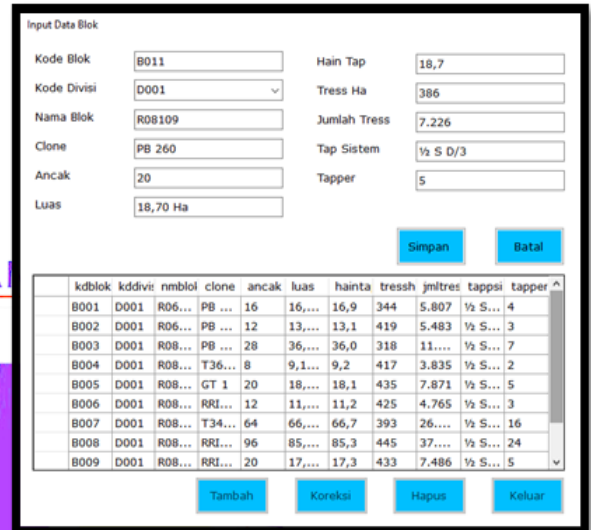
Input Data Blok

Kode Blok B011
Kode Divisi D001
Nama Blok R08109
Clone PB 260
Ancak 20
Luas 18,70 Ha

Hain Tap 18,7
Tress Ha 386
Jumlah Tress 7.226
Tap Sistem ½ S D/3
Tapper 5

Simpan Batal

| | kdblok | kddivis | nmblol | clone | ancak | luas | hainta | tressh | jmltres | tappsi | tapper |
|---|---|---|---|---|---|---|---|---|---|---|---|
| | B001 | D001 | R06... | PB ... | 16 | 16,... | 16,9 | 344 | 5.807 | ½ S... | 4 |
| | B002 | D001 | R06... | PB ... | 12 | 13,... | 13,1 | 419 | 5.483 | ½ S... | 3 |
| | B003 | D001 | R08... | PB ... | 28 | 36,... | 36,0 | 318 | 11.... | ½ S... | 7 |
| | B004 | D001 | R08... | T36... | 8 | 9,1... | 9,2 | 417 | 3.835 | ½ S... | 2 |
| | B005 | D001 | R08... | GT 1 | 20 | 18,... | 18,1 | 435 | 7.871 | ½ S... | 5 |
| | B006 | D001 | R08... | RRI... | 12 | 11,... | 11,2 | 425 | 4.765 | ½ S... | 3 |
| | B007 | D001 | R08... | T34... | 64 | 66,... | 66,7 | 393 | 26.... | ½ S... | 16 |
| | B008 | D001 | R08... | RRI... | 96 | 85,... | 85,3 | 445 | 37.... | ½ S... | 24 |
| | B009 | D001 | R08... | RRI... | 20 | 17,... | 17,3 | 433 | 7.486 | ½ S... | 5 |

Tambah Koreksi Hapus Keluar